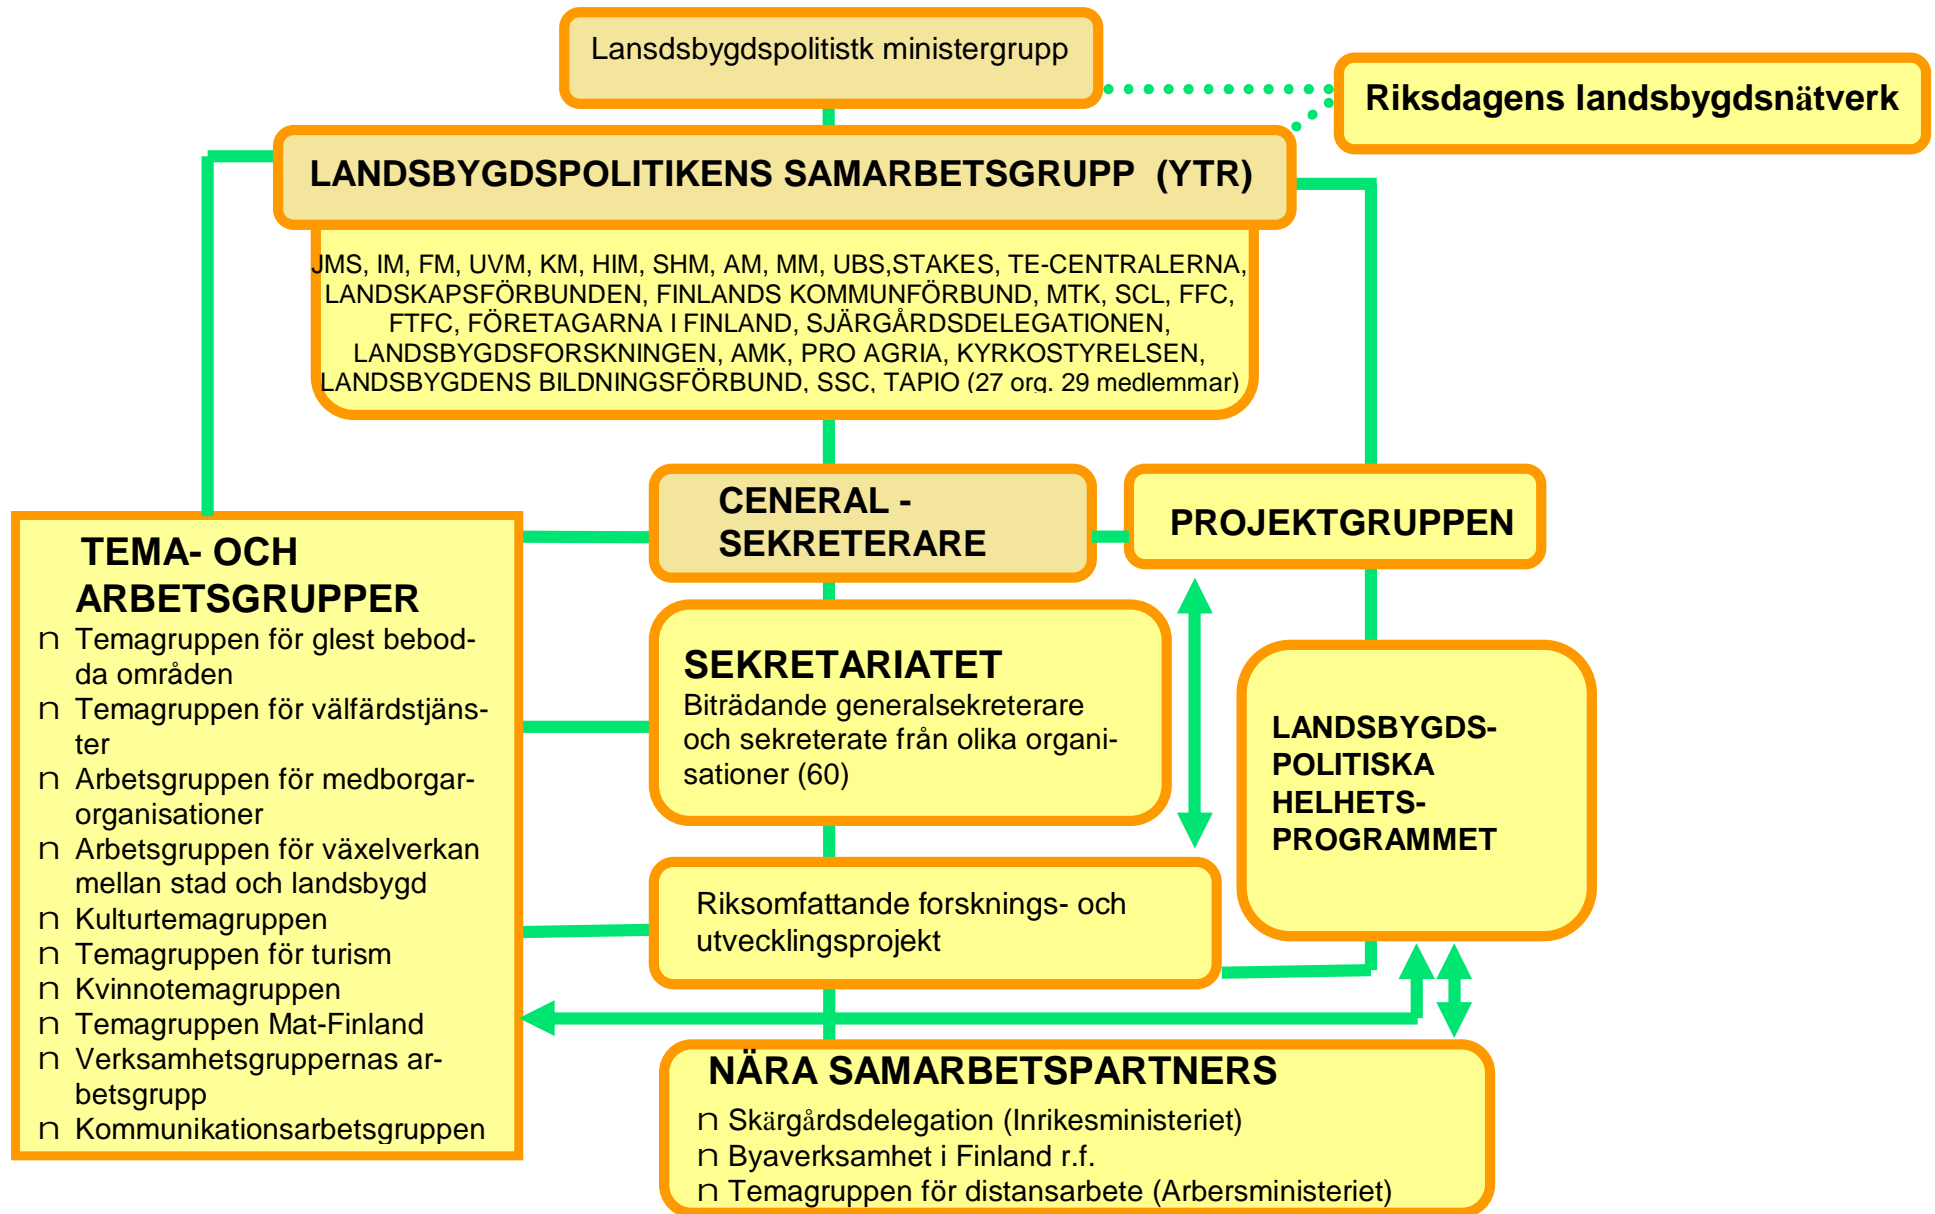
Lansdsbygdspolitistk ministergrupp

Riksdagens landsbygdsnätverk

LANDSBYGDSPOLITIKENS SAMARBETSGRUPP (YTR)

JMS, IM, FM, UVM, KM, HIM, SHM, AM, MM, UBS,STAKES, TE-CENTRALERNA, LANDSKAPSFÖRBUNDEN, FINLANDS KOMMUNFÖRBUND, MTK, SCL, FFC, FTFC, FÖRETAGARNA I FINLAND, SJÄRGÅRDSDELEGATIONEN, LANDSBYGDSFORSKNINGEN, AMK, PRO AGRIA, KYRKOSTYRELSEN, LANDSBYGDENS BILDNINGSFÖRBUND, SSC, TAPIO (27 org. 29 medlemmar)

CENERAL - SEKRETERARE

PROJEKTGRUPPEN

TEMA- OCH ARBETSGRUPPER
n Temagruppen för glest bebodda områden
n Temagruppen för välfärdstjänster
n Arbetsgruppen för medborgarorganisationer
n Arbetsgruppen för växelverkan mellan stad och landsbygd
n Kulturtemagruppen
n Temagruppen för turism
n Kvinnotemagruppen
n Temagruppen Mat-Finland
n Verksamhetsgruppernas arbetsgrupp
n Kommunikationsarbetsgruppen

SEKRETARIATET
Biträdande generalsekreterare och sekreterate från olika organisationer (60)

LANDSBYGDS-POLITISKA HELHETS-PROGRAMMET

Riksomfattande forsknings- och utvecklingsprojekt

NÄRA SAMARBETSPARTNERS
n Skärgårdsdelegation (Inrikesministeriet)
n Byaverksamhet i Finland r.f.
n Temagruppen för distansarbete (Arbersministeriet)